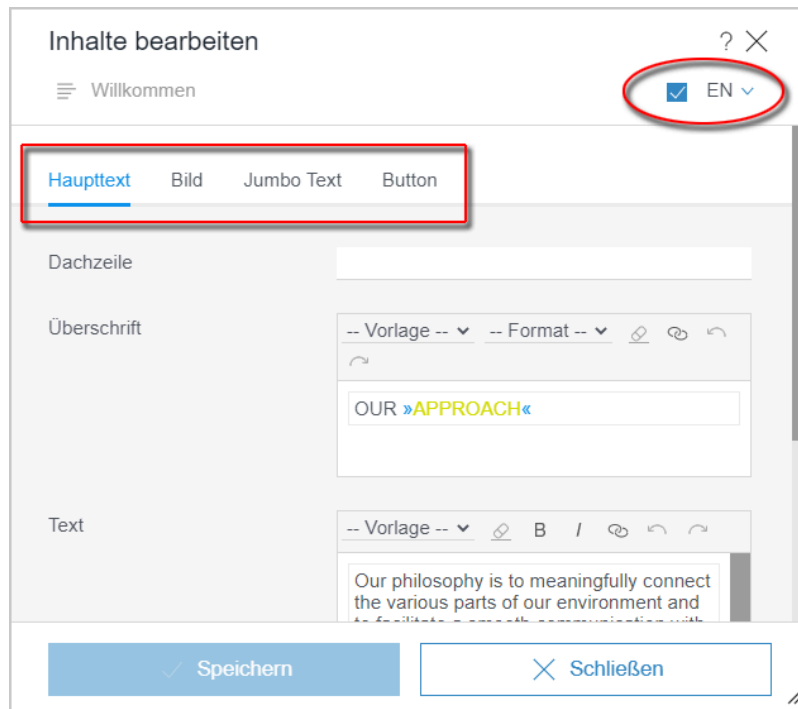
Inhalte bearbeiten

? ×

Willkommen

EN

Haupttext Bild Jumbo Text Button

Dachzeile

Überschrift

-- Vorlage -- -- Format --

OUR »APPROACH«

Text

-- Vorlage -- B I

Our philosophy is to meaningfully connect the various parts of our environment and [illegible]

Speichern

Schließen